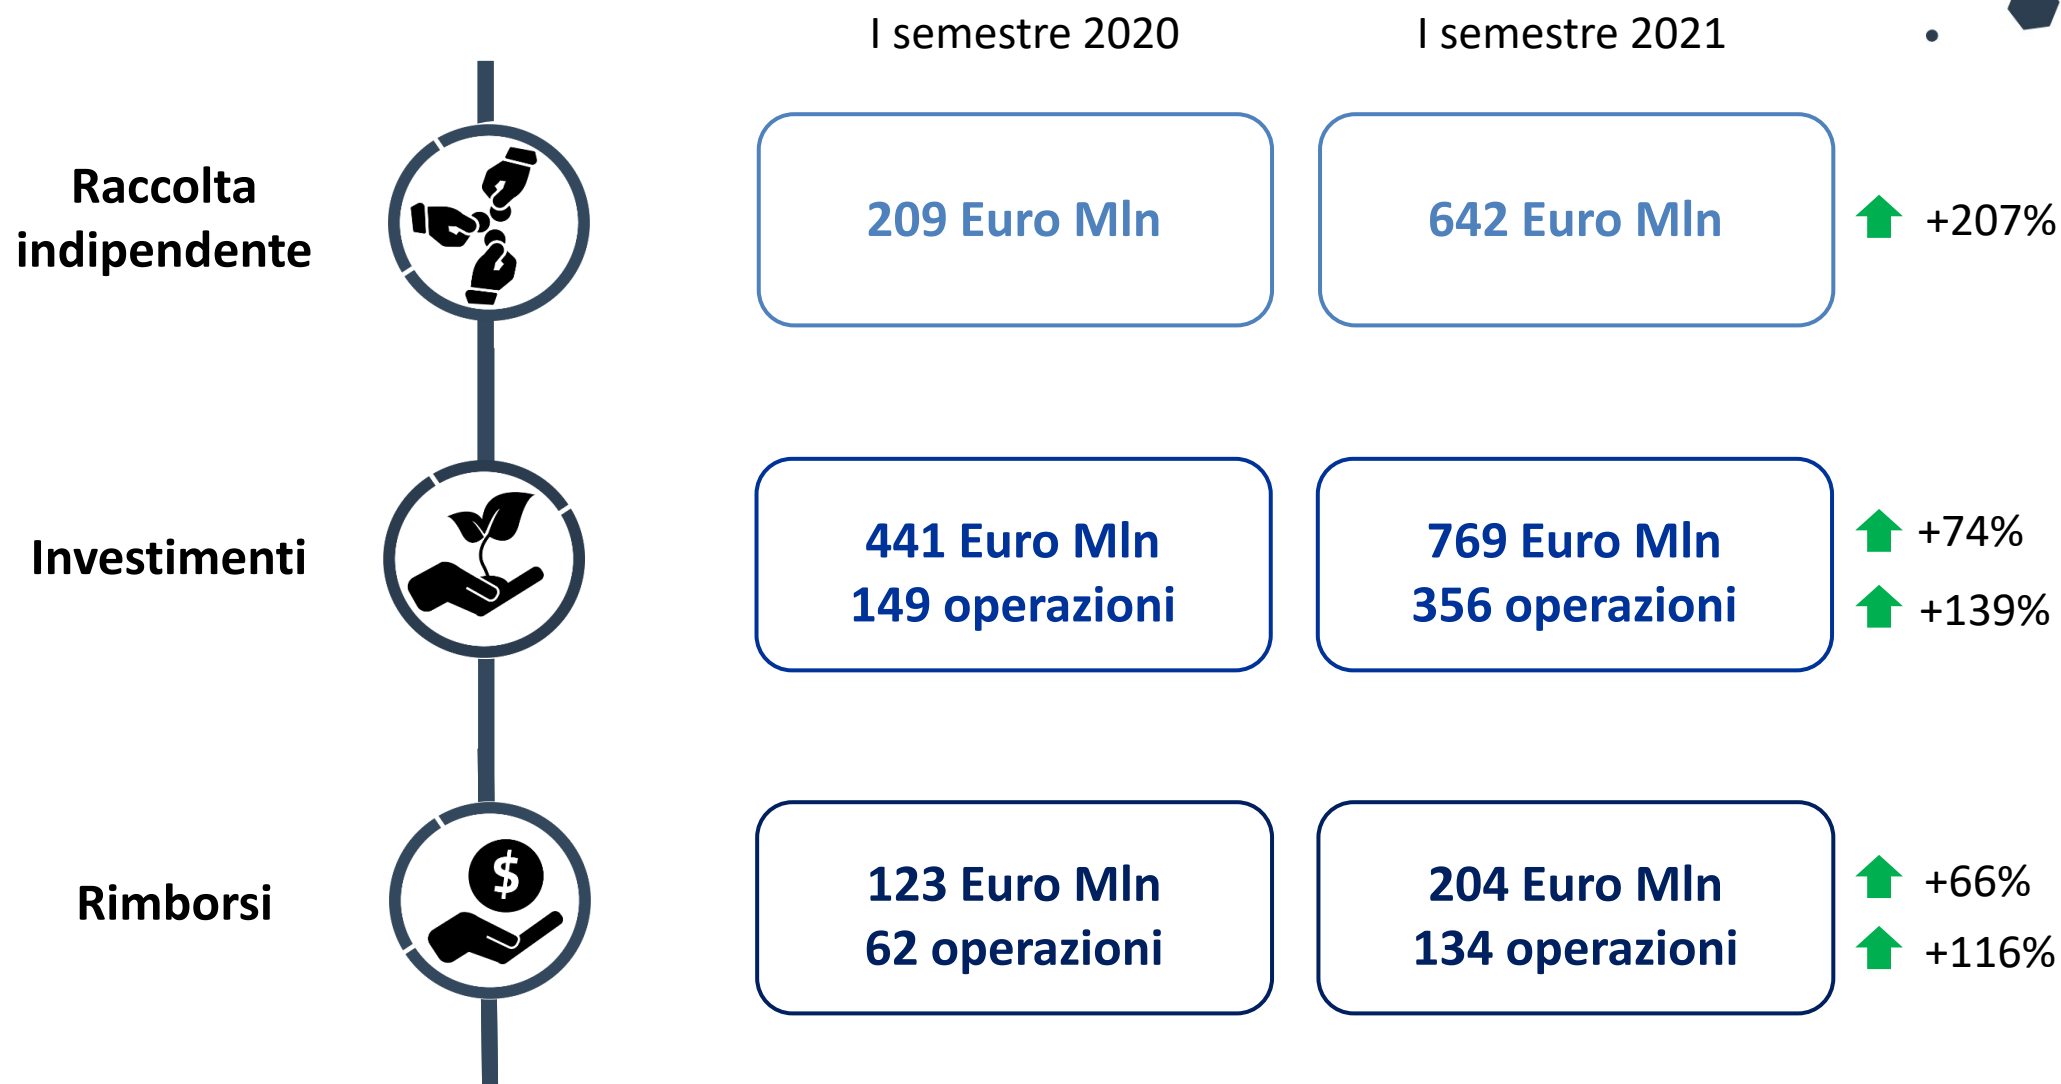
I semestre 2020

I semestre 2021

Raccolta indipendente

209 Euro Mln

642 Euro Mln

+207%

Investimenti

441 Euro Mln
149 operazioni

769 Euro Mln
356 operazioni

+74%
+139%

Rimborsi

$

123 Euro Mln
62 operazioni

204 Euro Mln
134 operazioni

+66%
+116%